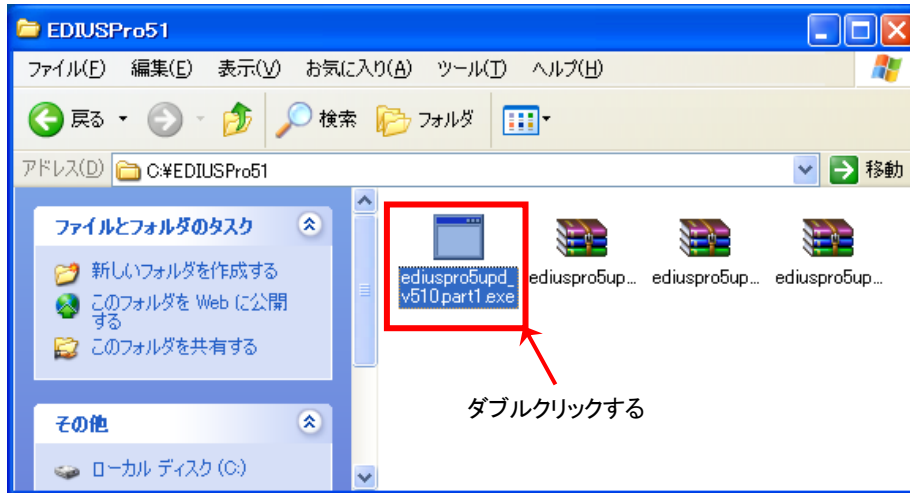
EDIUSPro51

ファイル(F) 編集(E) 表示(V) お気に入り(A) ツール(T) ヘルプ(H)

戻る 検索 フォルダ

アドレス(D) C:¥EDIUSPro51 移動

ファイルとフォルダのタスク

新しいフォルダを作成する

このフォルダを Web に公開する

このフォルダを共有する

その他

ローカル ディスク (C:)

ediuspro5upd_v510.part1.exe

ediuspro5up...

ediuspro5up...

ediuspro5up...

ダブルクリックする